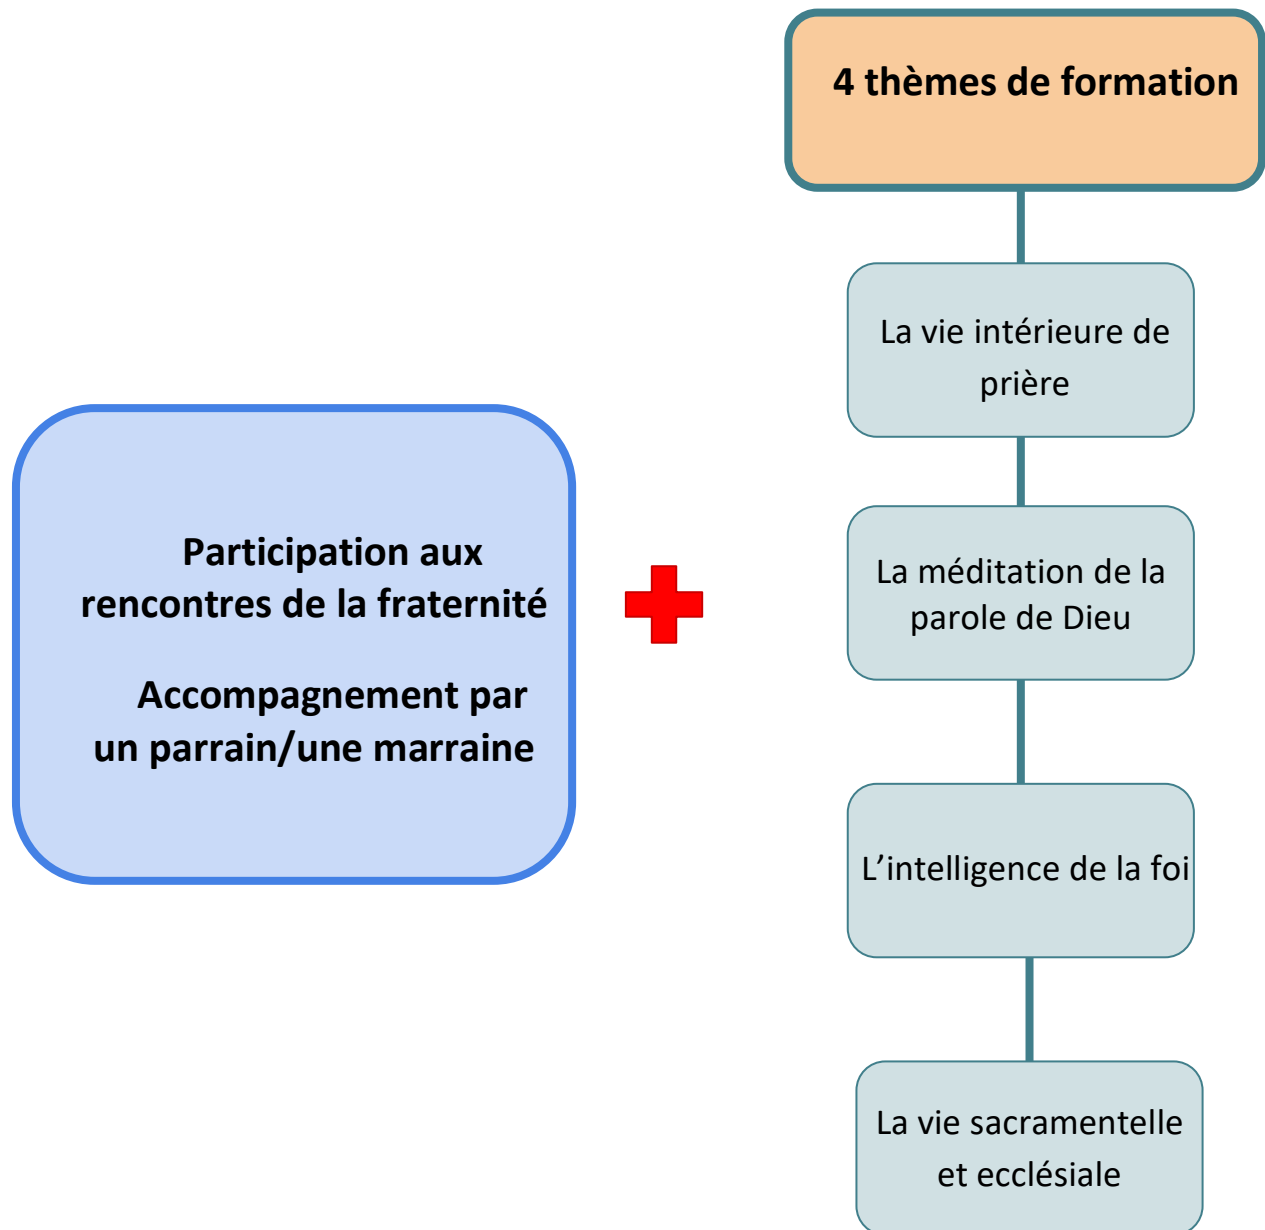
Participation aux rencontres de la fraternité

Accompagnement par un parrain/une marraine

4 thèmes de formation

La vie intérieure de prière

La méditation de la parole de Dieu

L’intelligence de la foi

La vie sacramentelle et ecclésiale